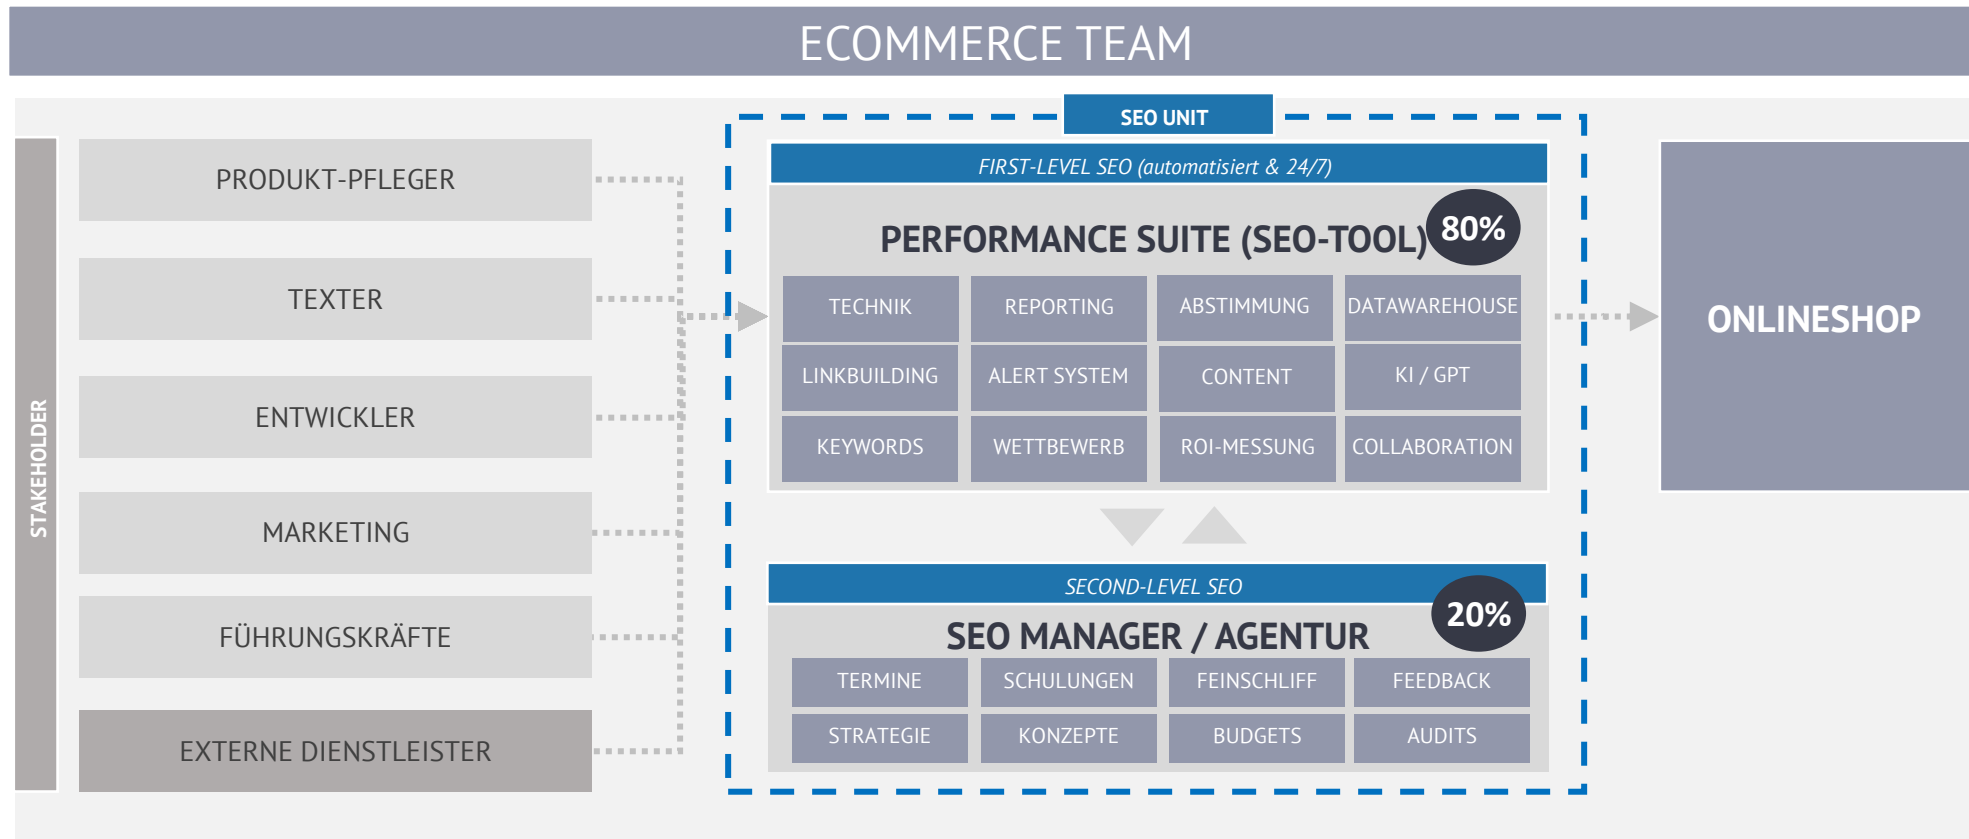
ECOMMERCE TEAM

STAKEHOLDER

PRODUKT-PFLEGER

TEXTER

ENTWICKLER

MARKETING

FÜHRUNGSKRÄFTE

EXTERNE DIENSTLEISTER

SEO UNIT

FIRST-LEVEL SEO (automatisiert & 24/7)

PERFORMANCE SUITE (SEO-TOOL)

80%

| TECHNIK | REPORTING | ABSTIMMUNG | DATAWAREHOUSE |
|---|---|---|---|
| LINKBUILDING | ALERT SYSTEM | CONTENT | KI / GPT |
| KEYWORDS | WETTBEWERB | ROI-MESSUNG | COLLABORATION |

SECOND-LEVEL SEO

SEO MANAGER / AGENTUR

20%

| TERMINE | SCHULUNGEN | FEINSCHLIFF | FEEDBACK |
|---|---|---|---|
| STRATEGIE | KONZEPTE | BUDGETS | AUDITS |

ONLINESHOP